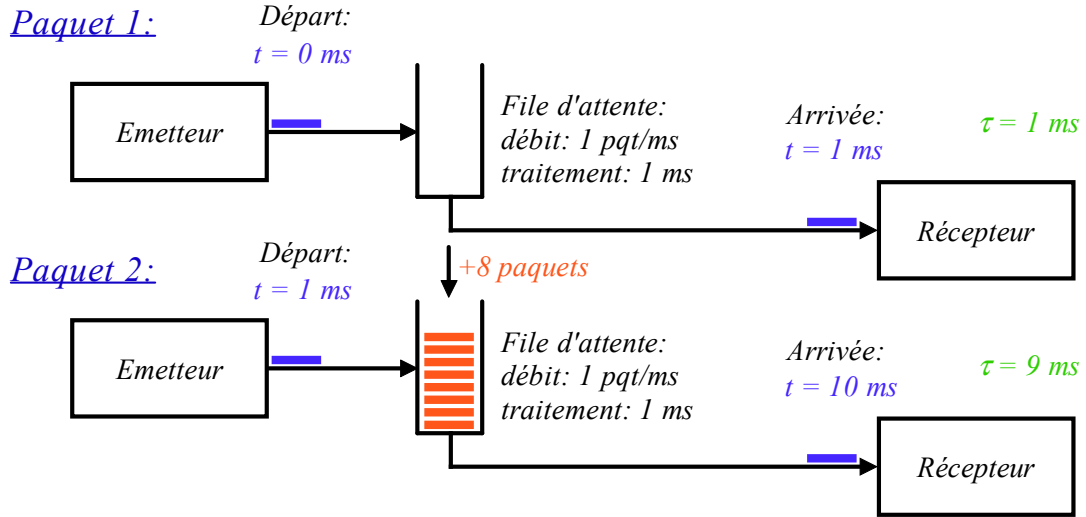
Paquet 1:

Départ:
$t = 0$ ms

Emetteur

File d'attente:
débit: 1 pqt/ms
traitement: 1 ms

Arrivée:
$t = 1$ ms

$\tau = 1$ ms

Récepteur

Paquet 2:

Départ:
$t = 1$ ms

+8 paquets

Emetteur

File d'attente:
débit: 1 pqt/ms
traitement: 1 ms

Arrivée:
$t = 10$ ms

$\tau = 9$ ms

Récepteur